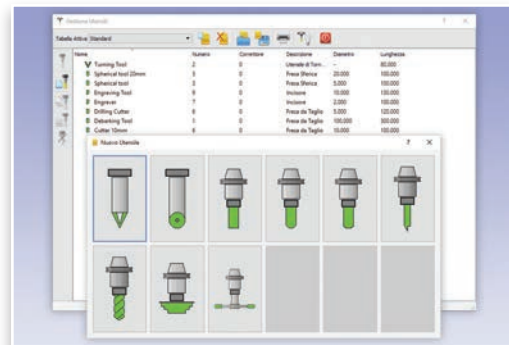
Gestione Utensili

Tabella Attiva: Standard

| Nome | Numero | Correttore | Descrizione | Diametro | Lunghezza |
|---|---|---|---|---|---|
| Turning Tool | 2 | 0 | Utensile di Torn... | -- | 80.000 |
| Spherical tool 20mm | 3 | 0 | Fresa Sferica | 20.000 | 100.000 |
| Spherical tool | 5 | 0 | Fresa Sferica | 5.000 | 100.000 |
| Engraving Tool | 9 | 0 | Incisore | 10.000 | 130.000 |
| Engraver | 7 | 0 | Incisore | 2.000 | 100.000 |
| Drilling Cutter | 8 | 0 | Fresa da Taglio | 5.000 | 120.000 |
| Deburking Tool | 1 | 0 | Fresa da Taglio | 100.000 | 300.000 |
| Cutter 10mm | 6 | 0 | Fresa da Taglio | 10.000 | 100.000 |

Nuovo Utensile

?

×